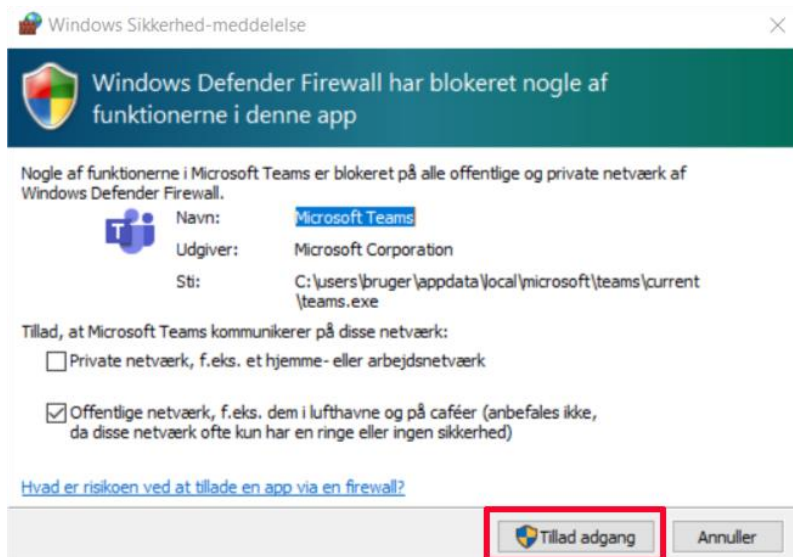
Windows Sikkerhed-meddelelse

Windows Defender Firewall har blokeret nogle af funktionerne i denne app

Nogle af funktionerne i Microsoft Teams er blokeret på alle offentlige og private netværk af Windows Defender Firewall.

Navn: Microsoft Teams
Udgiver: Microsoft Corporation
Sti: C:\users\bruger\appdata\local\microsoft\teams\current\teams.exe

Tillad, at Microsoft Teams kommunikerer på disse netværk:

Private netværk, f.eks. et hjemme- eller arbejdsnetværk

Offentlige netværk, f.eks. dem i lufthavne og på caféer (anbefales ikke, da disse netværk ofte kun har en ringe eller ingen sikkerhed)

Hvad er risikoen ved at tillade en app via en firewall?

Tillad adgang Annuller